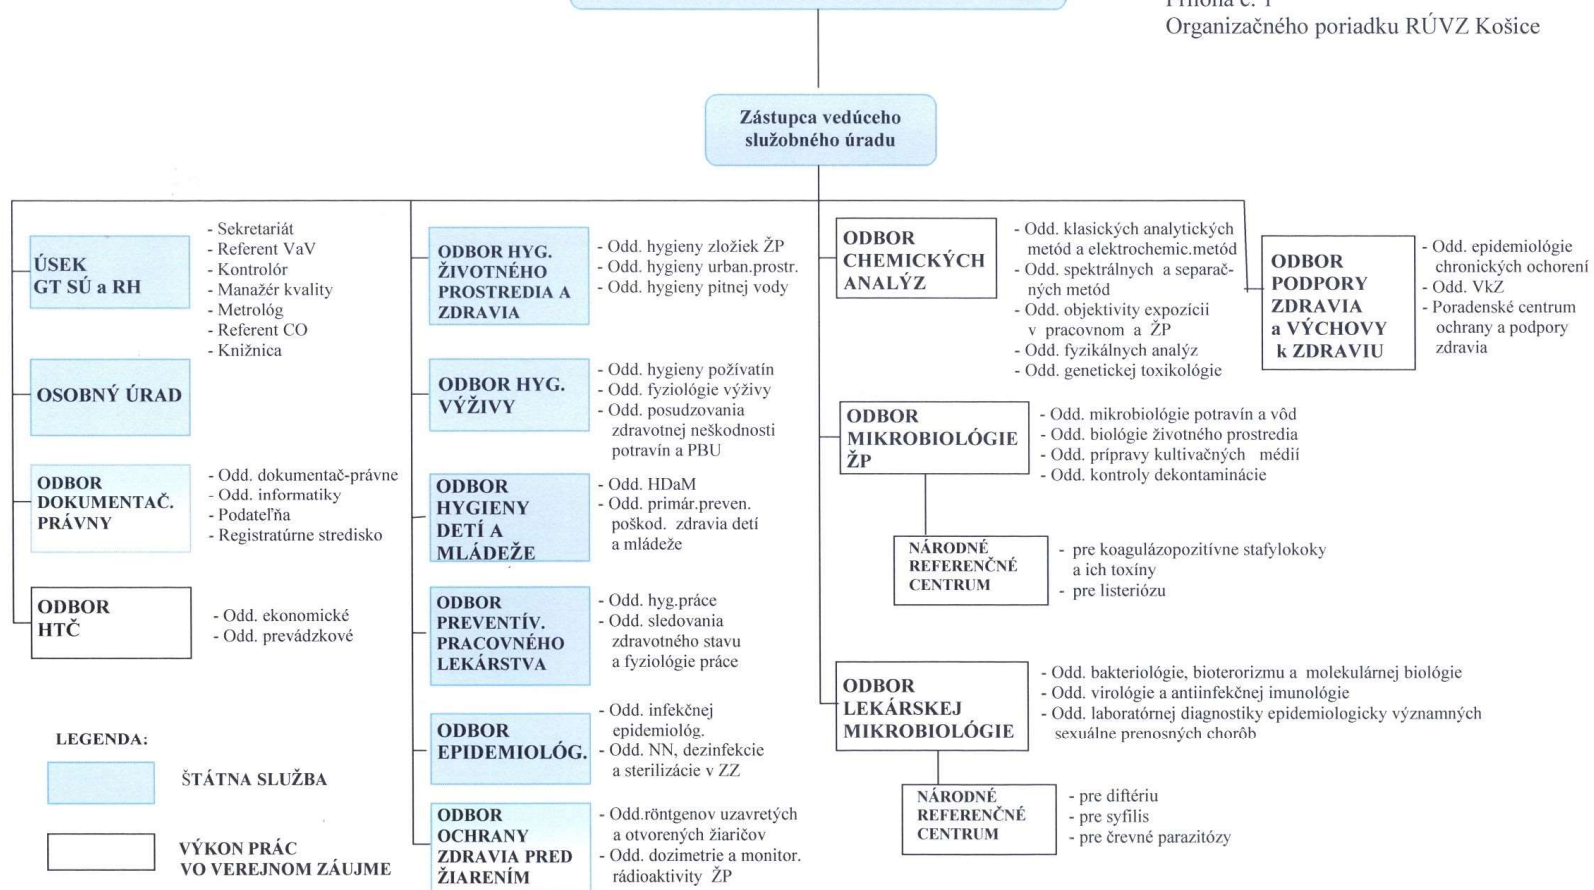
Príloha č. 1
Organizačného poriadku RÚVZ Košice

Zástupca vedúceho služobného úradu

ÚSEK GT SÚ a RH
- Sekretariát
- Referent VaV
- Kontrolór
- Manažér kvality
- Metrológ
- Referent CO
- Knižnica

OSOBNÝ ÚRAD

ODBOR DOKUMENTAČ. PRÁVNY
- Odd. dokumentač-právne
- Odd. informatiky
- Podateľňa
- Registratúrne stredisko

ODBOR HTČ
- Odd. ekonomické
- Odd. prevádzkové

LEGENDA:
ŠTÁTNA SLUŽBA
VÝKON PRÁC VO VEREJNOM ZÁUJME

ODBOR HYG. ŽIVOTNÉHO PROSTREDIA A ZDRAVIA
- Odd. hygieny zložiek ŽP
- Odd. hygieny urban.prostr.
- Odd. hygieny pitnej vody

ODBOR HYG. VÝŽIVY
- Odd. hygieny požívatín
- Odd. fyziológie výživy
- Odd. posudzovania zdravotnej neškodnosti potravín a PBU

ODBOR HYGIENY DETÍ A MLÁDEŽE
- Odd. HDaM
- Odd. primár.preven. poškod. zdravia detí a mládeže

ODBOR PREVENTÍV. PRACOVNÉHO LEKÁRSTVA
- Odd. hyg.práce
- Odd. sledovania zdravotného stavu a fyziológie práce

ODBOR EPIDEMIOLÓG.
- Odd. infekčnej epidemiológ.
- Odd. NN, dezinfekcie a sterilizácie v ZZ

ODBOR OCHRANY ZDRAVIA PRED ŽIARENÍM
- Odd.röntgenov uzavretých a otvorených žiaričov
- Odd. dozimetrie a monitor. rádioaktivity ŽP

ODBOR CHEMICKÝCH ANALÝZ
- Odd. klasických analytických metód a elektrochemic.metód
- Odd. spektrálnych a separačných metód
- Odd. objektivity expozícii v pracovnom a ŽP
- Odd. fyzikálnych analýz
- Odd. genetickej toxikológie

ODBOR MIKROBIOLÓGIE ŽP
- Odd. mikrobiológie potravín a vôd
- Odd. biológie životného prostredia
- Odd. prípravy kultivačných médií
- Odd. kontroly dekontaminácie

NÁRODNÉ REFERENČNÉ CENTRUM
- pre koagulázopozitívne stafylokoky a ich toxíny
- pre listeriózu

ODBOR LEKÁRSKEJ MIKROBIOLÓGIE
- Odd. bakteriológie, bioterorizmu a molekulárnej biológie
- Odd. virológie a antiinfekčnej imunológie
- Odd. laboratórnej diagnostiky epidemiologicky významných sexuálne prenosných chorôb

NÁRODNÉ REFERENČNÉ CENTRUM
- pre diftériu
- pre syfilis
- pre črevné parazitózy

ODBOR PODPORY ZDRAVIA a VÝCHOVY k ZDRAVIU
- Odd. epidemiológie chronických ochorení
- Odd. VkZ
- Poradenské centrum ochrany a podpory zdravia